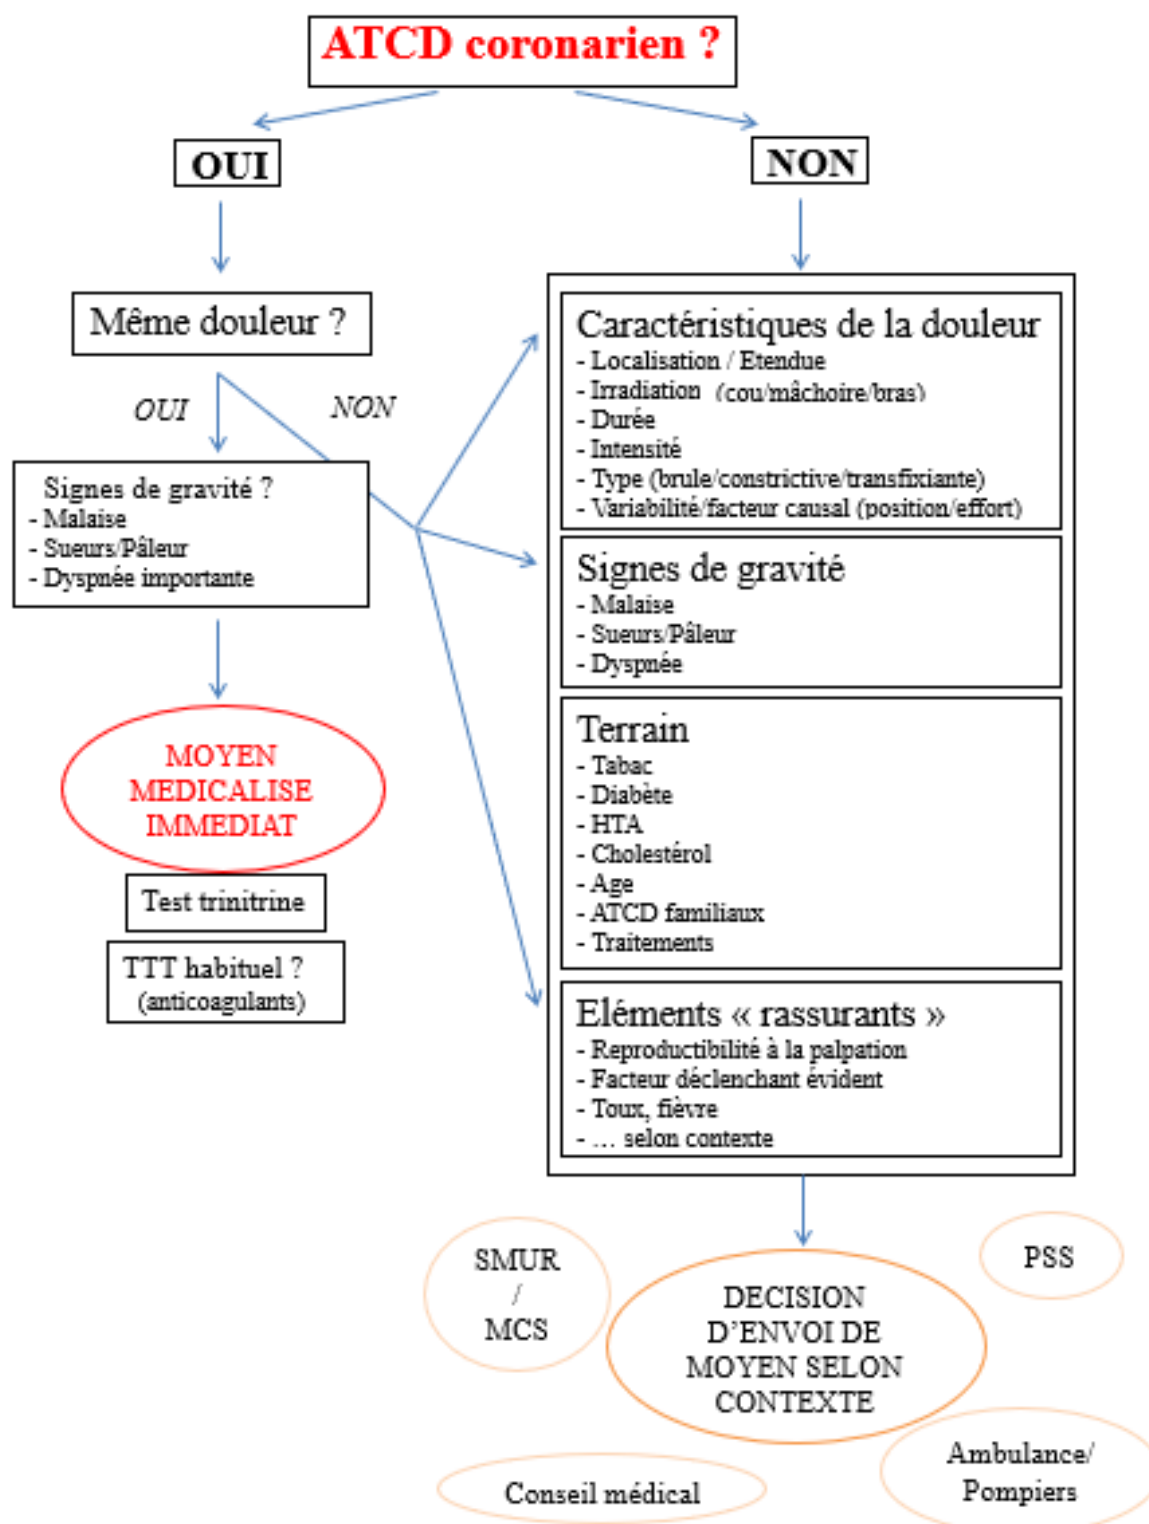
ATCD coronarien ?

OUI

NON

Même douleur ?

OUI

NON

Signes de gravité ?
- Malaise
- Sueurs/Pâleur
- Dyspnée importante

MOYEN MEDICALISE IMMEDIAT

Test trinitrine

TTT habituel ? (anticoagulants)

Caractéristiques de la douleur
- Localisation / Etendue
- Irradiation (cou/mâchoire/bras)
- Durée
- Intensité
- Type (brule/constrictive/transfixiante)
- Variabilité/facteur causal (position/effort)

Signes de gravité
- Malaise
- Sueurs/Pâleur
- Dyspnée

Terrain
- Tabac
- Diabète
- HTA
- Cholestérol
- Age
- ATCD familiaux
- Traitements

Eléments « rassurants »
- Reproductibilité à la palpation
- Facteur déclenchant évident
- Toux, fièvre
- … selon contexte

SMUR / MCS

PSS

DECISION D'ENVOI DE MOYEN SELON CONTEXTE

Ambulance/ Pompiers

Conseil médical